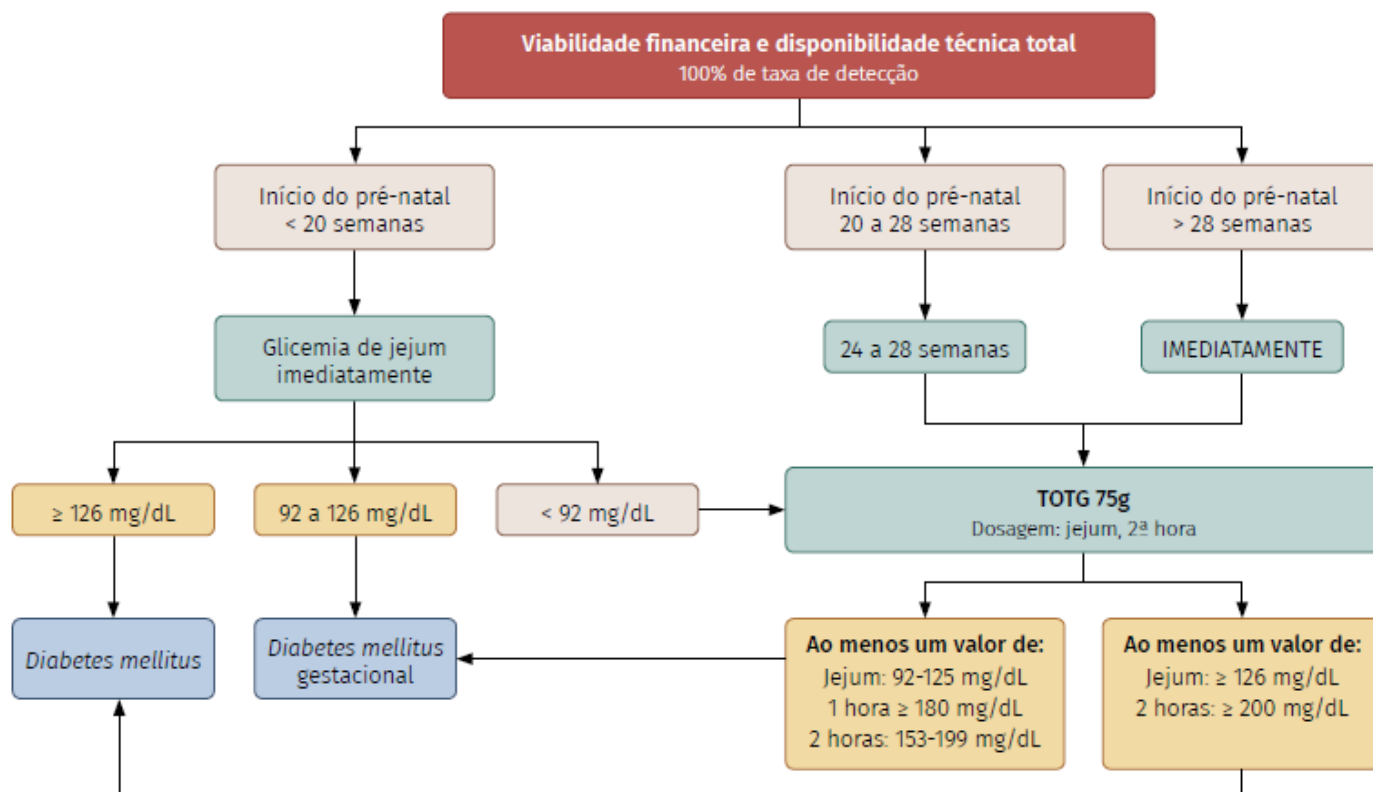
**Viabilidade financeira e disponibilidade técnica total**
100% de taxa de detecção

Início do pré-natal
< 20 semanas

Início do pré-natal
20 a 28 semanas

Início do pré-natal
> 28 semanas

Glicemia de jejum imediatamente

24 a 28 semanas

IMEDIATAMENTE

≥ 126 mg/dL

92 a 126 mg/dL

< 92 mg/dL

**TOTG 75g**
Dosagem: jejum, 2ª hora

*Diabetes mellitus*

*Diabetes mellitus* gestacional

**Ao menos um valor de:**
Jejum: 92-125 mg/dL
1 hora ≥ 180 mg/dL
2 horas: 153-199 mg/dL

**Ao menos um valor de:**
Jejum: ≥ 126 mg/dL
2 horas: ≥ 200 mg/dL